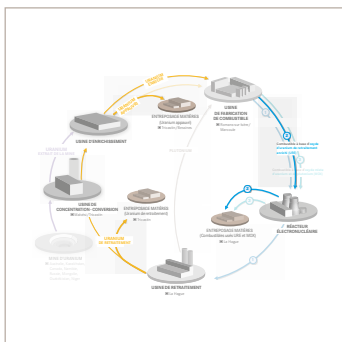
USINE D'ENRICHISSEMENT

ENTREPOSAGE MATIÈRES
(Uranium appauvri)
Tricastin / Bessines

USINE DE FABRICATION DE COMBUSTIBLE
Romans-sur-Isère / Marcoule

2

Combustible à base d'oxyde d'uranium de retraitement enrichi (URE)

1

RÉACTEUR ÉLECTRONUCLÉAIRE

3

ENTREPOSAGE MATIÈRES
(Combustibles usés UNE et MOX)
La Hague

USINE DE RETRAITEMENT
La Hague

ENTREPOSAGE MATIÈRES
(Uranium de retraitement)
Tricastin

URANIUM DE RETRAITEMENT

USINES DE CONCENTRATION - CONVERSION
Malvési / Tricastin

MINE D'URANIUM

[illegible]